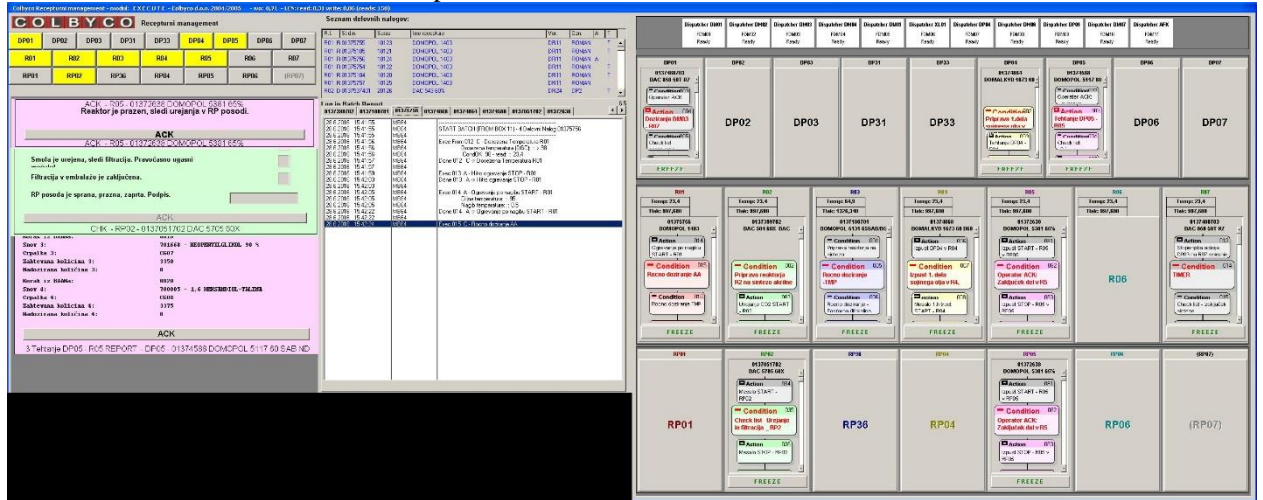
Colbyco Recepturni management - modul: EXECUTE - Colbyco d.o.o. 2004/2005 - ouc: 6,71 - LCS read: 0,30 write: 0,06 (reads: 150)

COLBYCO Recepturni management

| DP01 | DP02 | DP03 | DP31 | DP33 | DP04 | DP05 | DP06 | DP07 |
|---|---|---|---|---|---|---|---|---|
| R01 | R02 | R03 | R04 | R05 | R06 | R07 | | |
| RP01 | RP02 | RP36 | RP04 | RP05 | RP06 | (RP07) | | |

Seznam delovnih nalogov:

ACK - R05 - 01372638 DOMOPOL 5381 65%
Reaktor je prazen, sledi urejanje v RP posodi.

ACK

ACK - R05 - 01372638 DOMOPOL 5381 65%

Smola je urejena, sledi filtracija. Pravočasno ugasni

Filtracija v embalažo je zaključena.

RP posoda je sprana, prazna, zaprta. Podpis.

ACK

CHK - RP02 - 0137051702 DAC 5705 50X

Snov 3: 701668 - NEOPENTILGLIKOL 90 %
Črpalka 3: CS07
Zahtevana količina 3: 3150
Nadozirana količina 3: 0

Korak v RAMNu: 0030
Snov 4: 700005 - 1,6 HEKSANDIOL-TALJENA
Črpalka 4: CS08
Zahtevana količina 4: 3375
Nadozirana količina 4: 0

ACK

3 Tehtanje DP05 - R05 REPORT - DP05 - 01374589 DOMOPOL 5117 60 SAB ND

Log in Batch Report

START BATCH (FROM BOX 11) - 4 Delovni Nalog 01375756
Done 0/3 A - Hitro ugrevanje STOP - R08
Done 0/4 A - Ugrevanje po rezilu START - R08

Dispatcher DM01 | Dispatcher DM02 | Dispatcher DM06 | Dispatcher DM08 | Dispatcher DM05 | Dispatcher XL01 | Dispatcher DP04 | Dispatcher DM10 | Dispatcher DP06 | Dispatcher DM07 | Dispatcher AFK
Ready

DP01
01374083
DAC 858 60T 87
Action
Doziranje DM03 - H07
Check list
FREEZE

DP02 DP03 DP31 DP33

DP04
01374864
DOMALKYD 1673 60
Condition
Priprave t.dela
FREEZE

DP05
01374589
DOMOPOL 5117 60
Condition
Tehtanje DP05 - R05
FREEZE

DP06 DP07

R01
Temp: 23,4
01375756
DOMOPOL 5403
Condition
Rocno doziranje AA
FREEZE

R02
Temp: 23,4
01376082
DAC 5018 BE DAC
Condition
Priprava reaktorja R2 na sintezo akrilne
FREEZE

R03
Temp: 64,0
01376101
DOMOPOL 5131 65SAB/DE
Condition
Rocno doziranje - IMP
FREEZE

R04
01374860
DOMALKYD 1673 60 IHB
Condition
Izpust 1. dela sujinega olja v R4
FREEZE

R05
01372638
DOMOPOL 5381 65%
Condition
Operator ACK Zaključek del v R5
FREEZE

R06

R07
Temp: 23,4
01370703
DAC 808 50T 97
Condition
TIMER
FREEZE

RP01

RP02
01370517
DAC 5705 50X
Condition
Check list Urejanje in filtracija - RP2
FREEZE

RP36 RP04

RP05
01372638
DOMOPOL 5381 65%
Condition
Operator ACK Zaključek del v R5
FREEZE

RP06 (RP07)